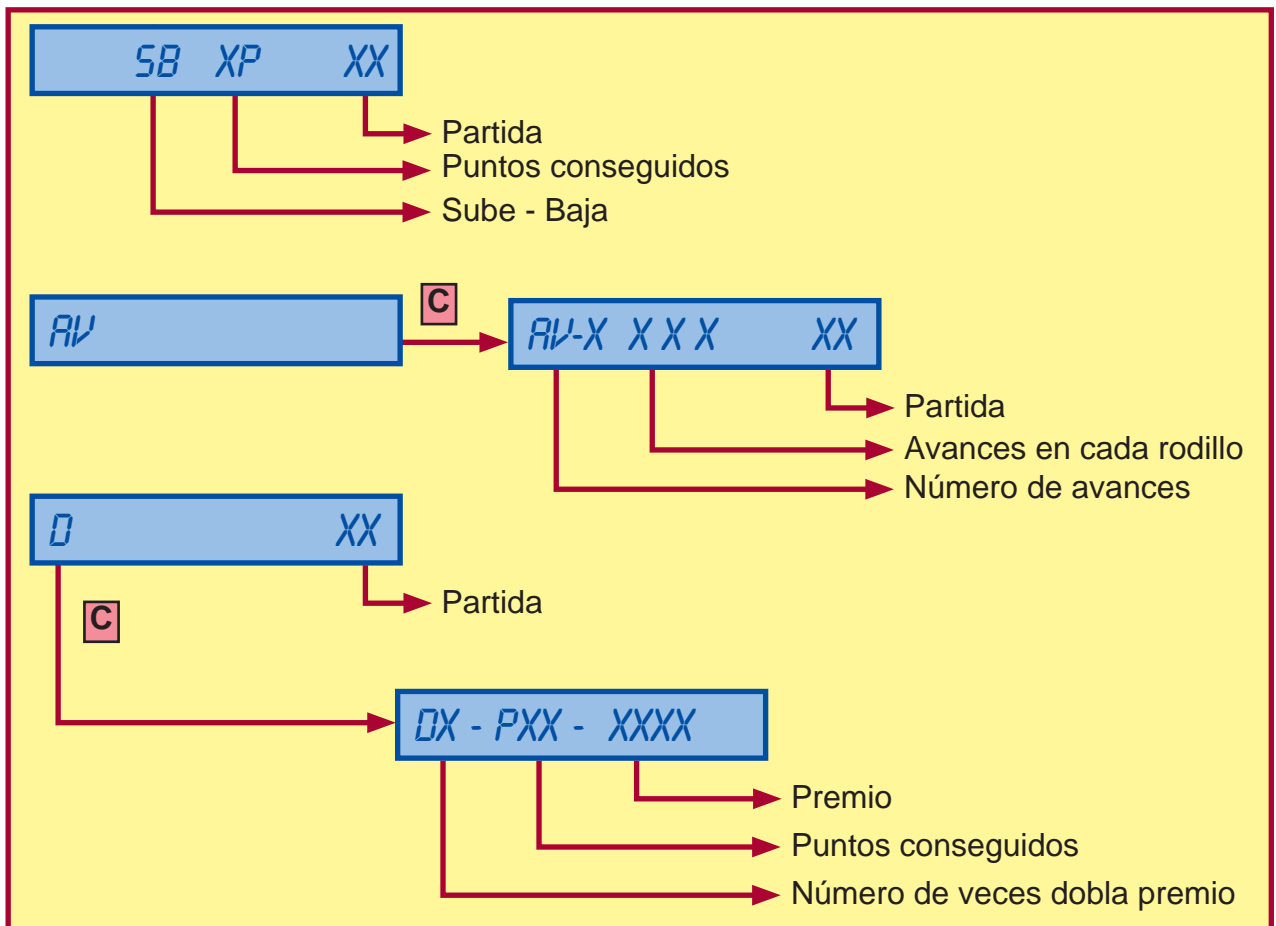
SB XP XX

Partida
Puntos conseguidos
Sube - Baja

AV

C

AV-X X X X XX

Partida
Avances en cada rodillo
Número de avances

D XX

Partida

C

DX - PXX - XXXX

Premio
Puntos conseguidos
Número de veces dobla premio